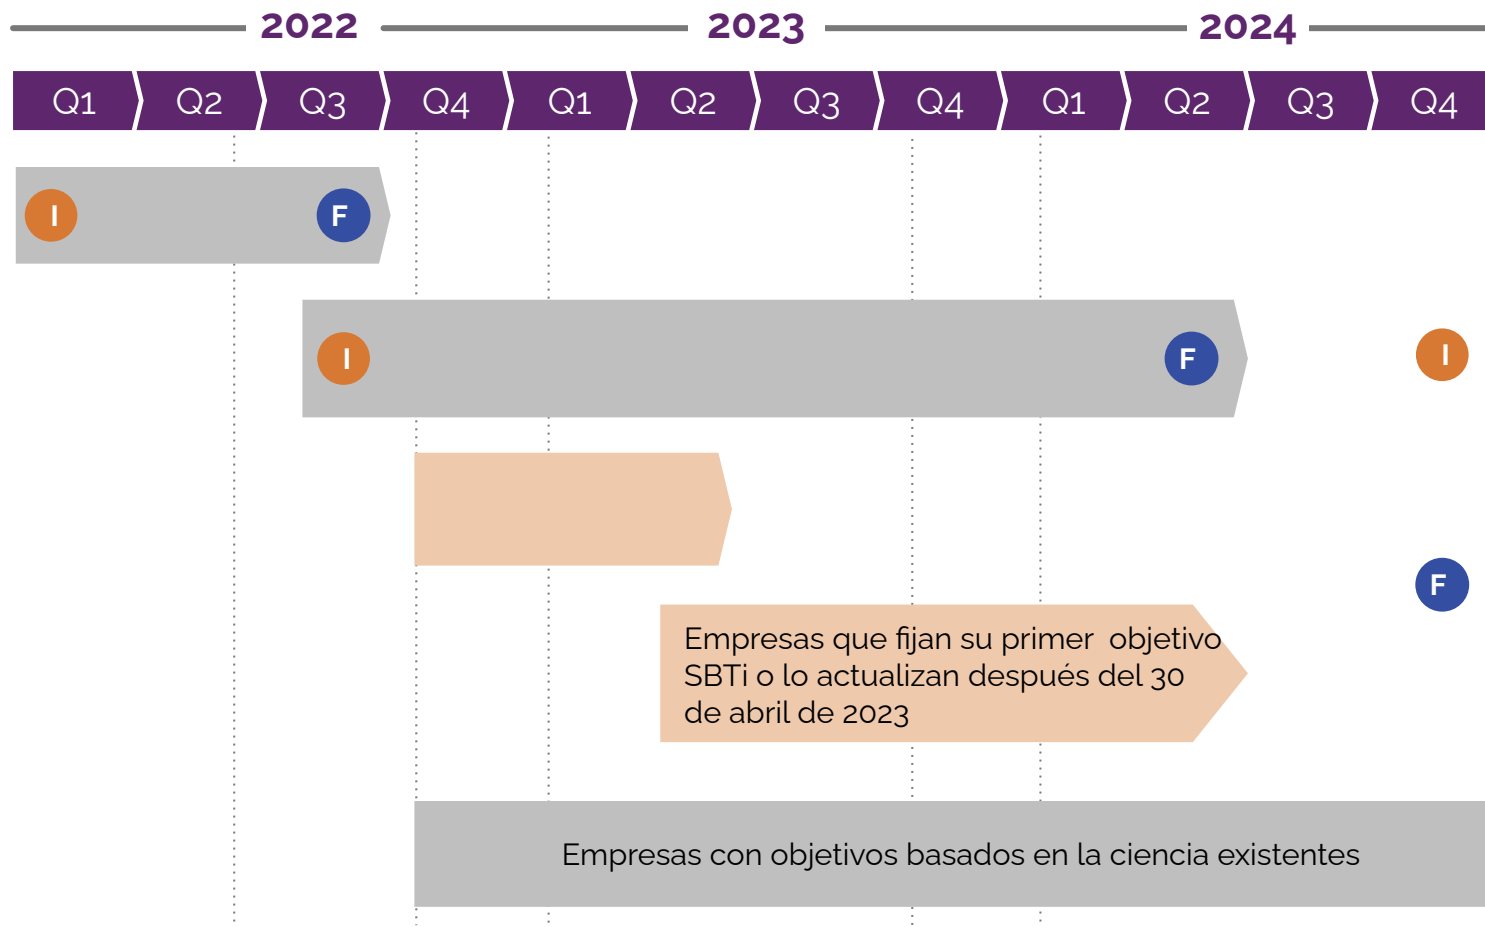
2022 2023 2024

Q1 Q2 Q3 Q4 Q1 Q2 Q3 Q4 Q1 Q2 Q3 Q4

I F

I F I

F

Empresas que fijan su primer objetivo SBTi o lo actualizan después del 30 de abril de 2023

Empresas con objetivos basados en la ciencia existentes